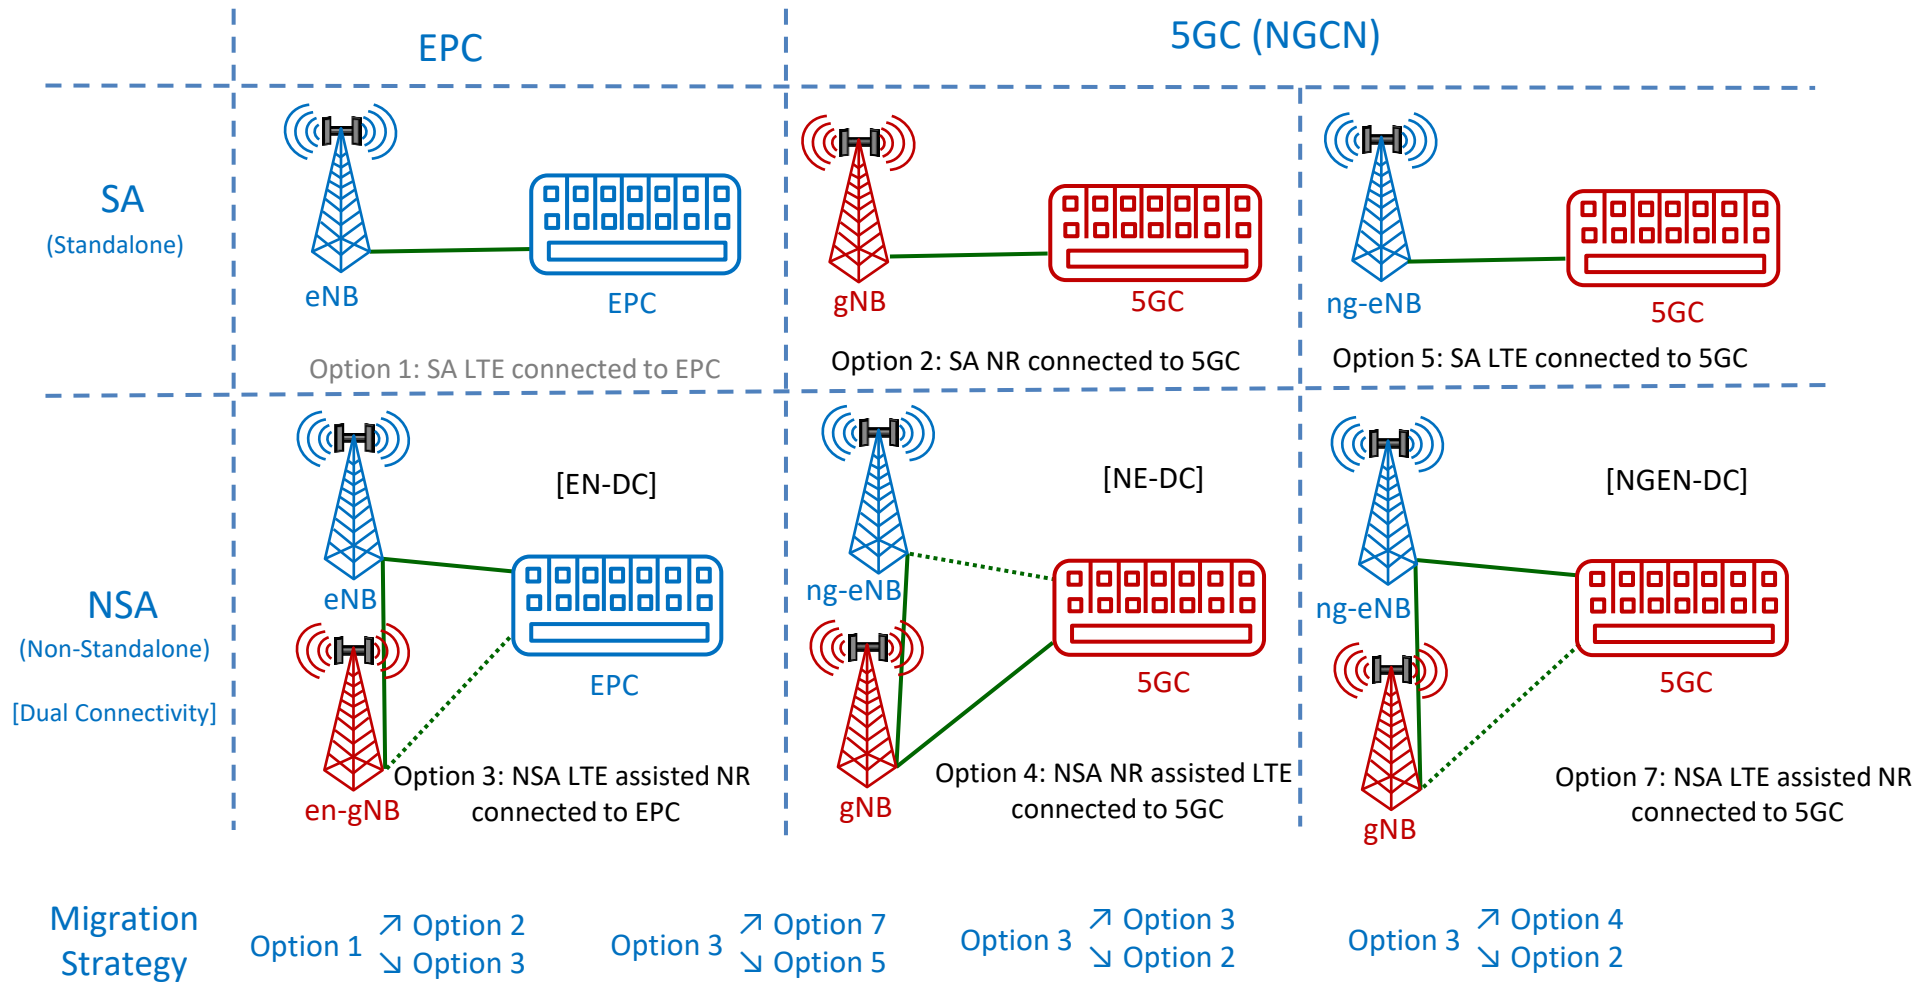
EPC

5GC (NGCN)

SA
(Standalone)

eNB

EPC

Option 1: SA LTE connected to EPC

gNB

5GC

Option 2: SA NR connected to 5GC

ng-eNB

5GC

Option 5: SA LTE connected to 5GC

NSA
(Non-Standalone)

[Dual Connectivity]

[EN-DC]

eNB

EPC

en-gNB

Option 3: NSA LTE assisted NR connected to EPC

[NE-DC]

ng-eNB

5GC

gNB

Option 4: NSA NR assisted LTE connected to 5GC

[NGEN-DC]

ng-eNB

5GC

gNB

Option 7: NSA LTE assisted NR connected to 5GC

Migration Strategy

Option 1 ↗ Option 2 ↘ Option 3

Option 3 ↗ Option 7 ↘ Option 5

Option 3 ↗ Option 3 ↘ Option 2

Option 3 ↗ Option 4 ↘ Option 2